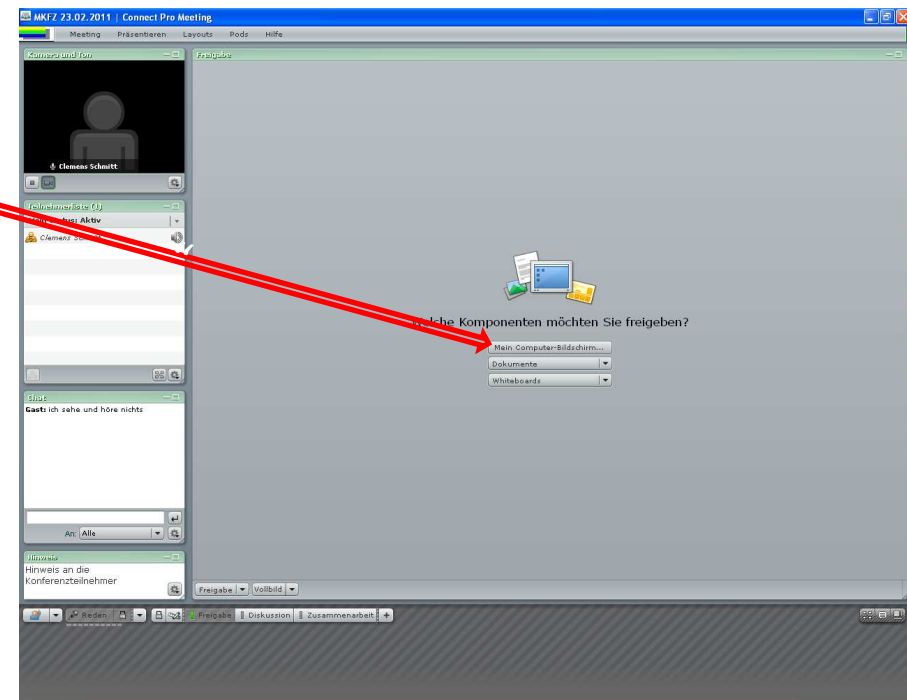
MKFZ 23.02.2011 | Connect Pro Meeting

Meeting Präsentieren Layouts Pods Hilfe

Kamera und Ton

Clemens Schmitt

Teilnehmerliste (1)

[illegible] Aktiv

Clemens S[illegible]

Chat

Gast: ich sehe und höre nichts

An: Alle

Hinweis

Hinweis an die Konferenzteilnehmer

Freigabe

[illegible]lche Komponenten möchten Sie freigeben?

Mein Computer-Bildschirm...

Dokumente

Whiteboards

Freigabe Vollbild

Reden Freigabe Diskussion Zusammenarbeit +